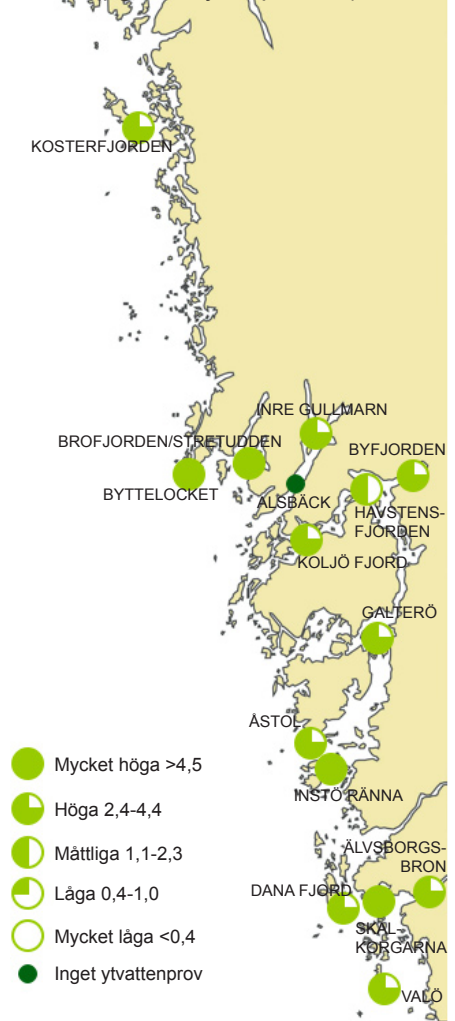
KOSTERFJORDEN

INRE GULLMARN

BROFJORDEN/STRETUDDEN

BYFJORDEN

BYTTELOCKET

ALSBÄCK

HAVSTENSFJORDEN

KOLJÖ FJORD

GALTERÖ

ÅSTOL

INSTÖ RÄNNA

ÄLVSBORGSBRON

DANA FJORD

SKALKORGARNA

VALÖ

Mycket höga >4,5

Höga 2,4-4,4

Måttliga 1,1-2,3

Låga 0,4-1,0

Mycket låga <0,4

Inget ytvattenprov